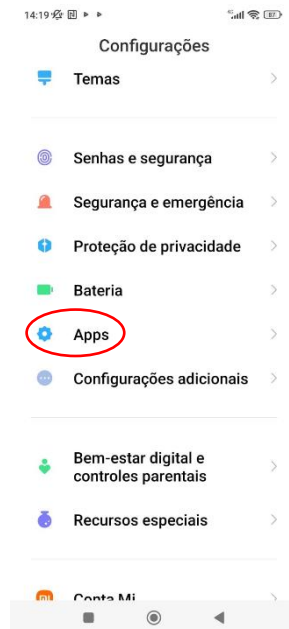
14:19

Configurações

Temas

Senhas e segurança

Segurança e emergência

Proteção de privacidade

Bateria

Apps

Configurações adicionais

Bem-estar digital e controles parentais

Recursos especiais

Conta Mi